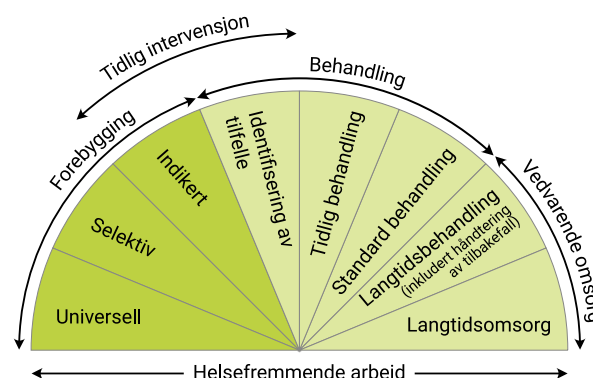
Tidlig intervensjon

Behandling

Forebygging

Vedvarende omsorg

Universell

Selektiv

Indikert

Identifisering av tilfelle

Tidlig behandling

Standard behandling

Langtidsbehandling (inkludert håndtering av tilbakefall)

Langtidsomsorg

Helsefremmende arbeid